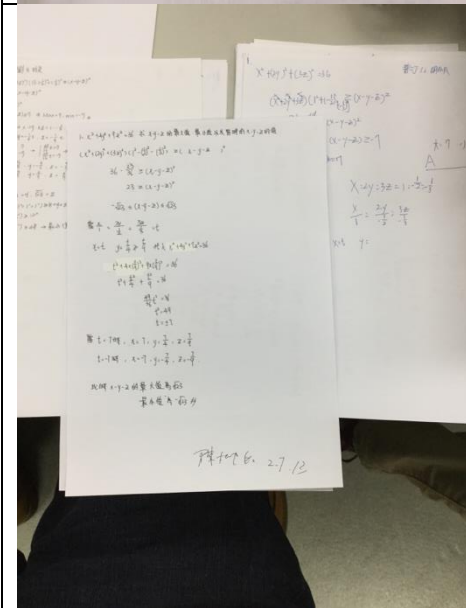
1. $x^2+4y^2+9z^2=16$ 求 $x+y-2$ 的最大值 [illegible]

$(x^2+4y^2+9z^2)(1^2+\frac{1}{4}+\frac{1}{9}) \geq (x+y-z)^2$

$16 \cdot \frac{49}{36} \geq (x+y-z)^2$

$\frac{196}{9} \geq (x+y-z)^2$

$-\frac{14}{3} \leq (x+y-z) \leq \frac{14}{3}$

當 $\frac{x}{1} = \frac{2y}{\frac{1}{2}} = \frac{3z}{-\frac{1}{3}} = t$

$x=t$ $y=\frac{t}{4}$ $z=-\frac{t}{9}$ 代入 $x^2+4y^2+9z^2=16$

$t^2+4(\frac{t}{4})^2+9(\frac{t}{9})^2=16$

$t^2+\frac{t^2}{4}+\frac{t^2}{9}=16$

$\frac{49}{36}t^2=16$

$t^2=\frac{576}{49}$

$t=\pm\frac{24}{7}$

當 $t=\frac{24}{7}$ 時, $x=\frac{24}{7}$, $y=\frac{6}{7}$, $z=-\frac{8}{21}$

$t=-\frac{24}{7}$ 時, $x=-\frac{24}{7}$, $y=-\frac{6}{7}$, $z=\frac{8}{21}$

此時 $x+y-z$ 的最大值為 $\frac{14}{3}$

最小值為 $-\frac{14}{3}$

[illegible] 2.7 13